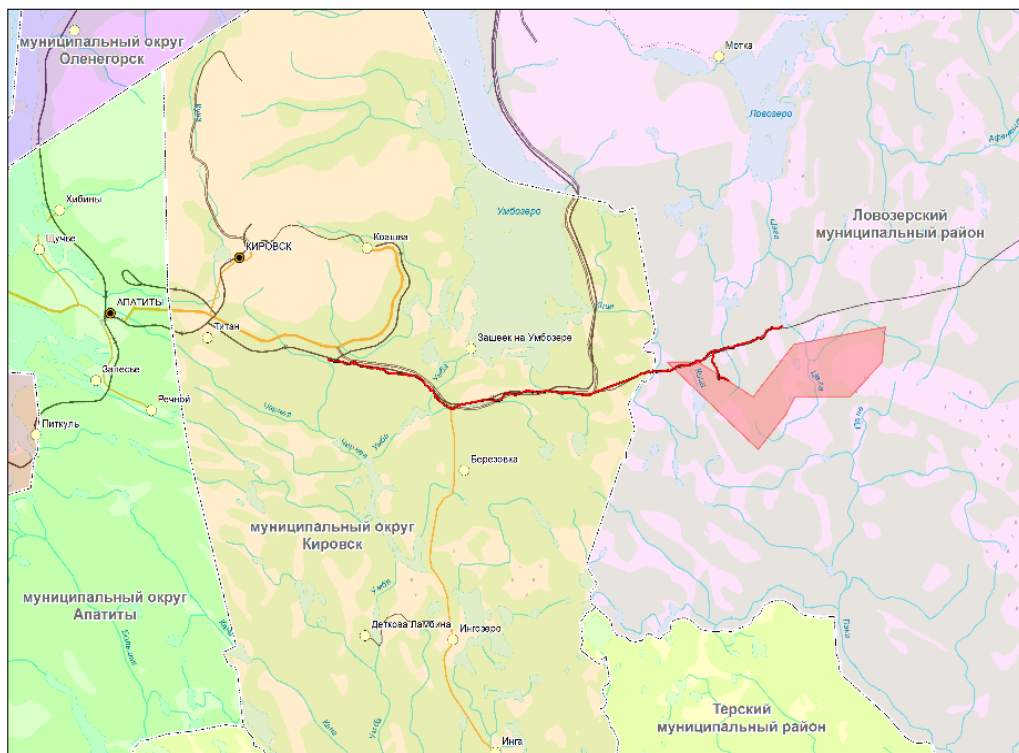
муниципальный округ
Оленегорск

Мотка

Ловозеро

Хибины

Щучье

КИРОВСК

Кукисвумчорр

Умбозеро

Ловозерский
муниципальный район

АПАТИТЫ

Титан

Зашеек на Умбозере

Залесье

Речной

Питкуль

Березовка

муниципальный округ
Кировск

муниципальный округ
Апатиты

Деткова Лахтина

Инзозеро

Терский
муниципальный район

Инга